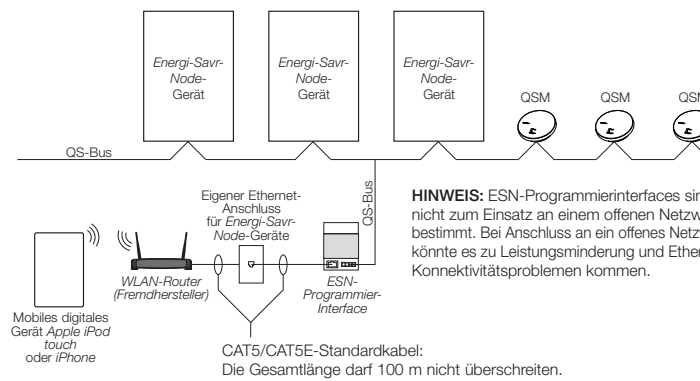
Energi-Savr-Node-Gerät

Energi-Savr-Node-Gerät

Energi-Savr-Node-Gerät

QSM

QSM

QSM

QS-Bus

QS-Bus

Eigener Ethernet-Anschluss für Energi-Savr-Node-Geräte

HINWEIS: ESN-Programmierinterfaces sin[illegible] nicht zum Einsatz an einem offenen Netzw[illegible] bestimmt. Bei Anschluss an ein offenes Netz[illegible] könnte es zu Leistungsminderung und Ether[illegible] Konnektivitätsproblemen kommen.

Mobiles digitales Gerät Apple iPod touch oder iPhone

WLAN-Router (Fremdhersteller)

ESN-Programmier-Interface

CAT5/CAT5E-Standardkabel:
Die Gesamtlänge darf 100 m nicht überschreiten.